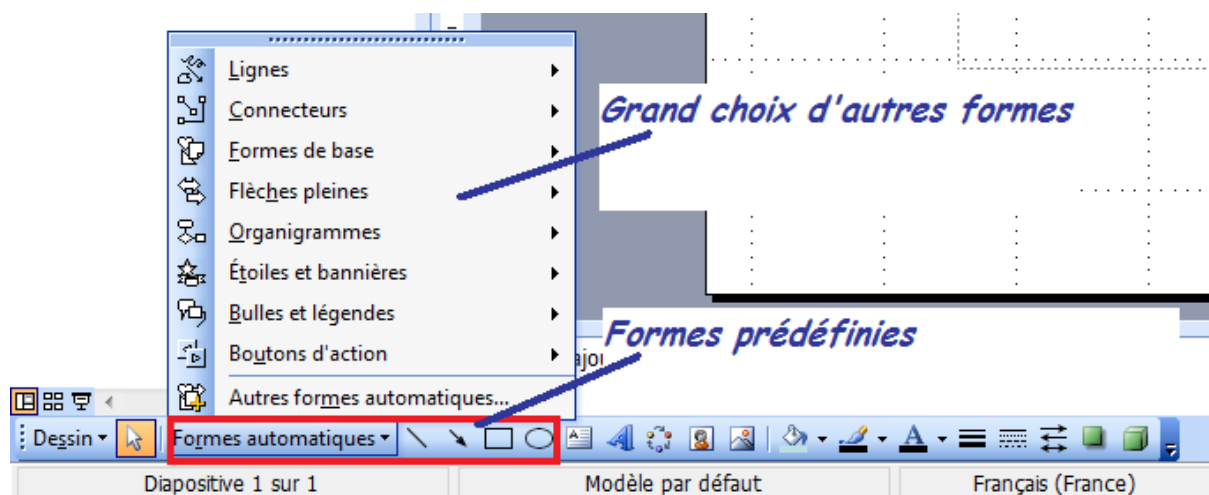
Lignes
Connecteurs
Formes de base
Flèches pleines
Organigrammes
Étoiles et bannières
Bulles et légendes
Boutons d'action
Autres formes automatiques...

Grand choix d'autres formes

Formes prédéfinies

ajou

Dessin ▾ Formes automatiques ▾

Diapositive 1 sur 1 | Modèle par défaut | Français (France)